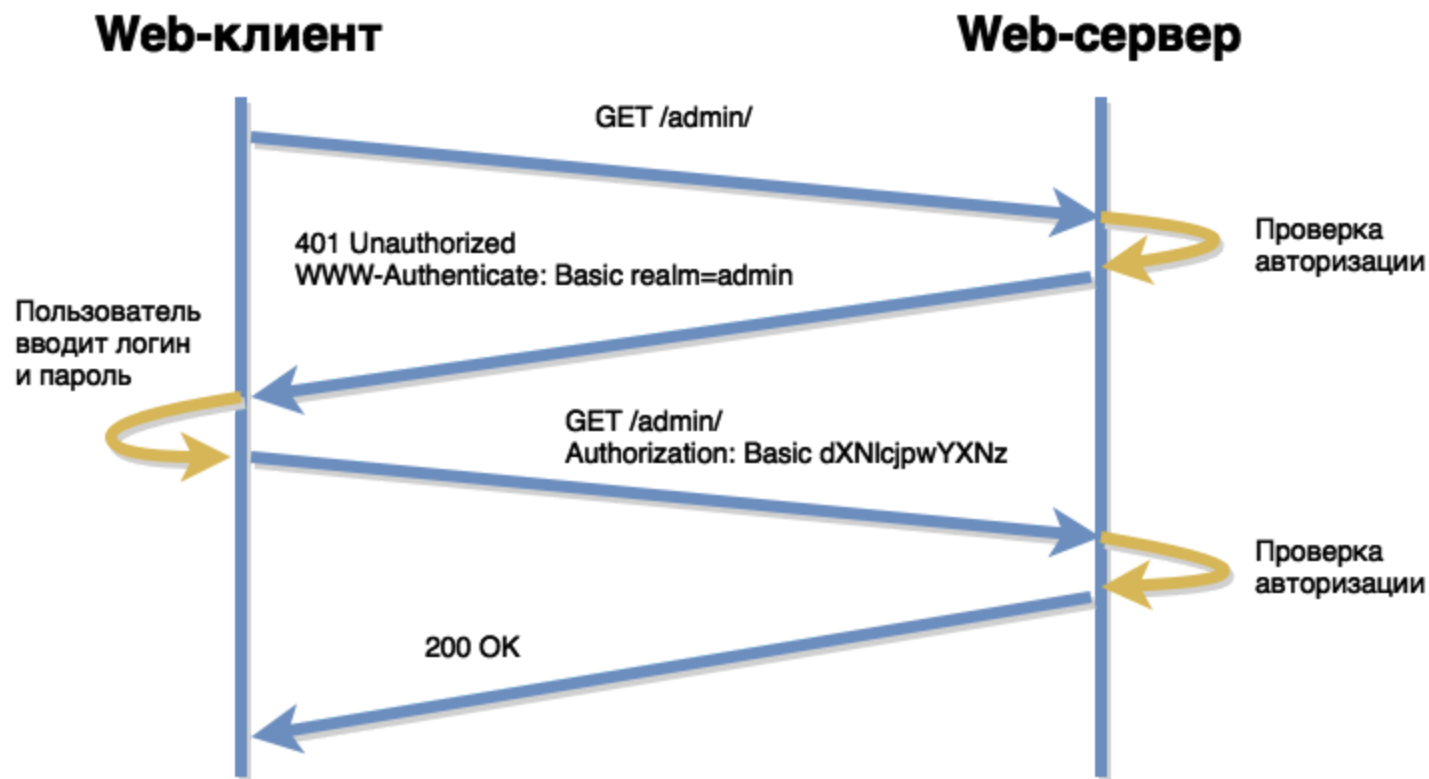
Web-клиент

Web-сервер

GET /admin/

Проверка авторизации

401 Unauthorized
WWW-Authenticate: Basic realm=admin

Пользователь вводит логин и пароль

GET /admin/
Authorization: Basic dXNlcjpwYXNz

Проверка авторизации

200 OK